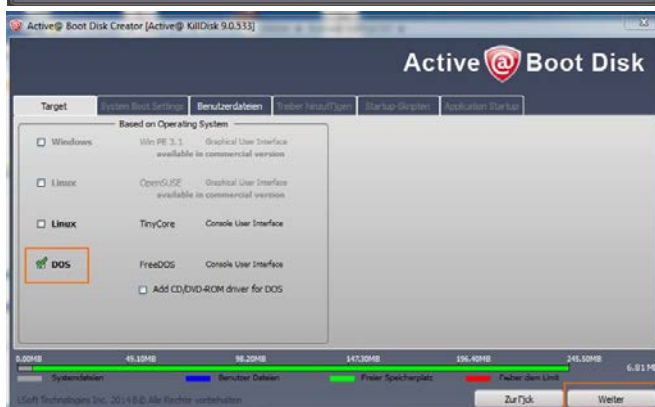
Active@ Boot Disk Creator [Active@ KillDisk 9.0.533]

Active@ Boot Disk

Target | System Boot Settings | Benutzerdateien | Treiber hinzufügen | Startup-Skripten | Application Startup

Based on Operating System

Windows | Win PE 3.1 | Graphical User Interface available in commercial version

Linux | OpenSUSE | Graphical User Interface available in commercial version

Linux | TinyCore | Console User Interface

DOS | FreeDOS | Console User Interface

Add CD/DVD-ROM driver for DOS

0.00MB | 49.10MB | 98.20MB | 147.30MB | 196.40MB | 245.50MB | 6.81 M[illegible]

Systemdateien | Benutzer Dateien | Freier Speicherplatz | Ewber dem Limit

LSoft Technologies Inc. 2014 © Alle Rechte vorbehalten

Zurück | Weiter